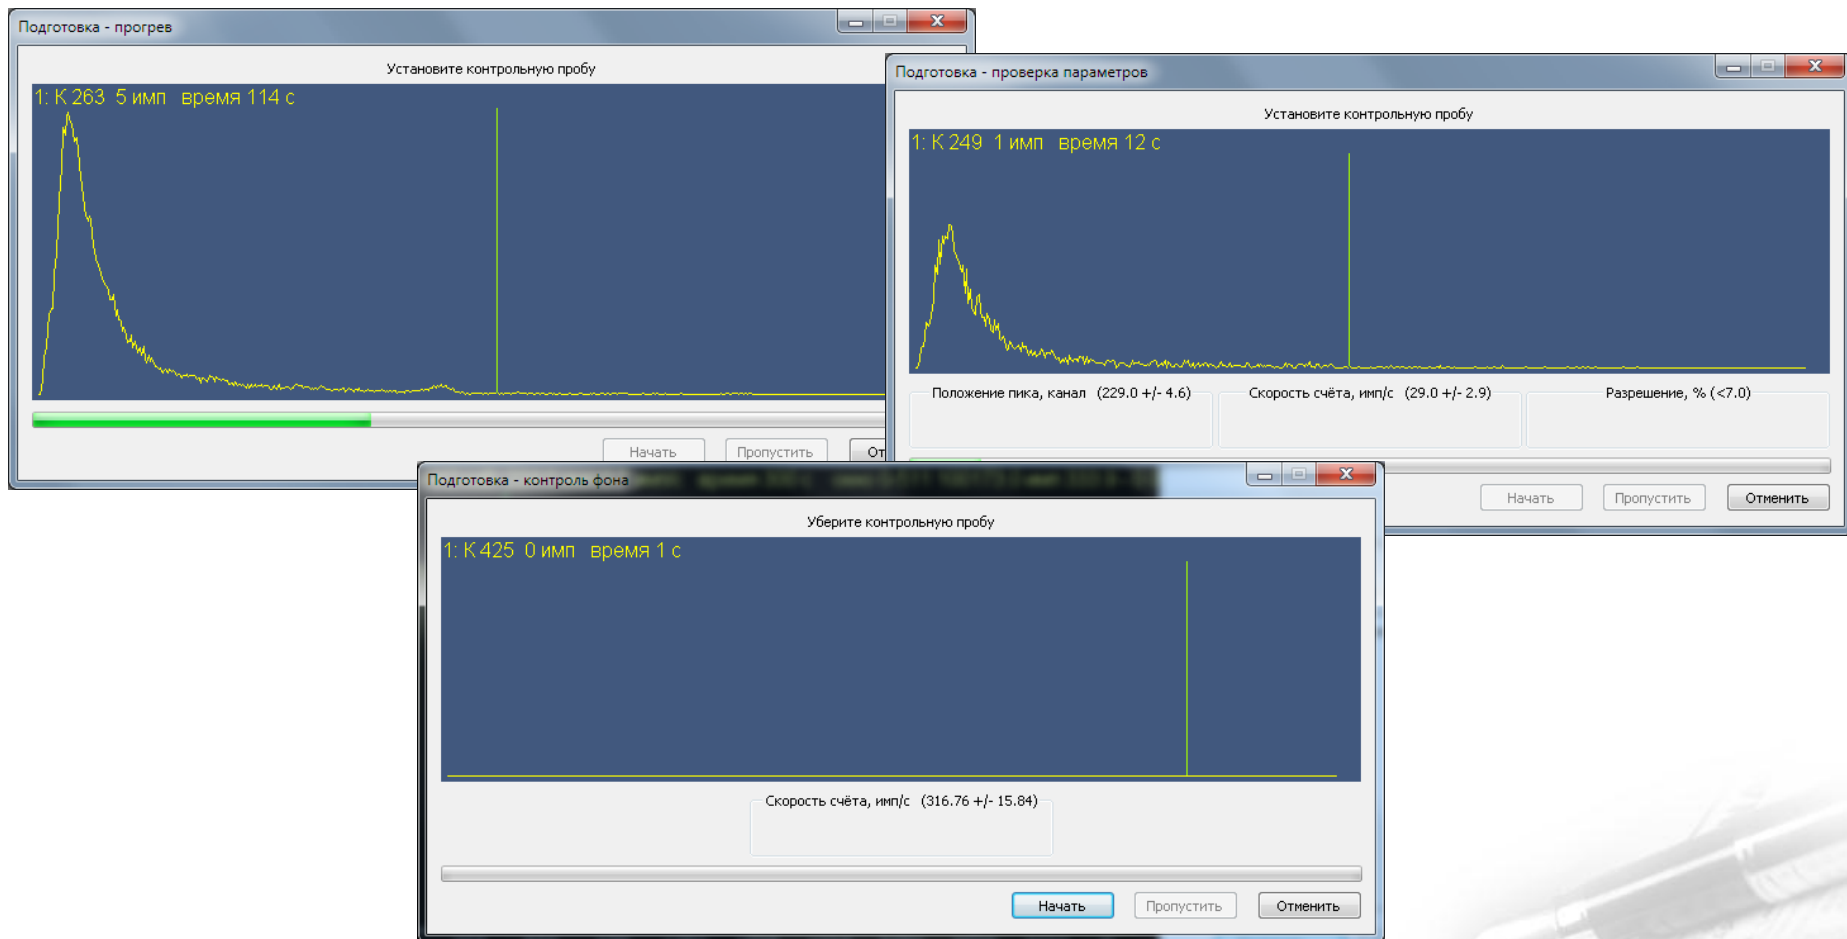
Подготовка - прогрев

Установите контрольную пробу

1: К 263 5 имп время 114 с

Начать Пропустить От

Подготовка - проверка параметров

Установите контрольную пробу

1: К 249 1 имп время 12 с

Положение пика, канал (229.0 +/- 4.6)

Скорость счёта, имп/с (29.0 +/- 2.9)

Разрешение, % (<7.0)

Начать Пропустить Отменить

Подготовка - контроль фона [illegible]

Уберите контрольную пробу

1: К 425 0 имп время 1 с

Скорость счёта, имп/с (316.76 +/- 15.84)

Начать Пропустить Отменить